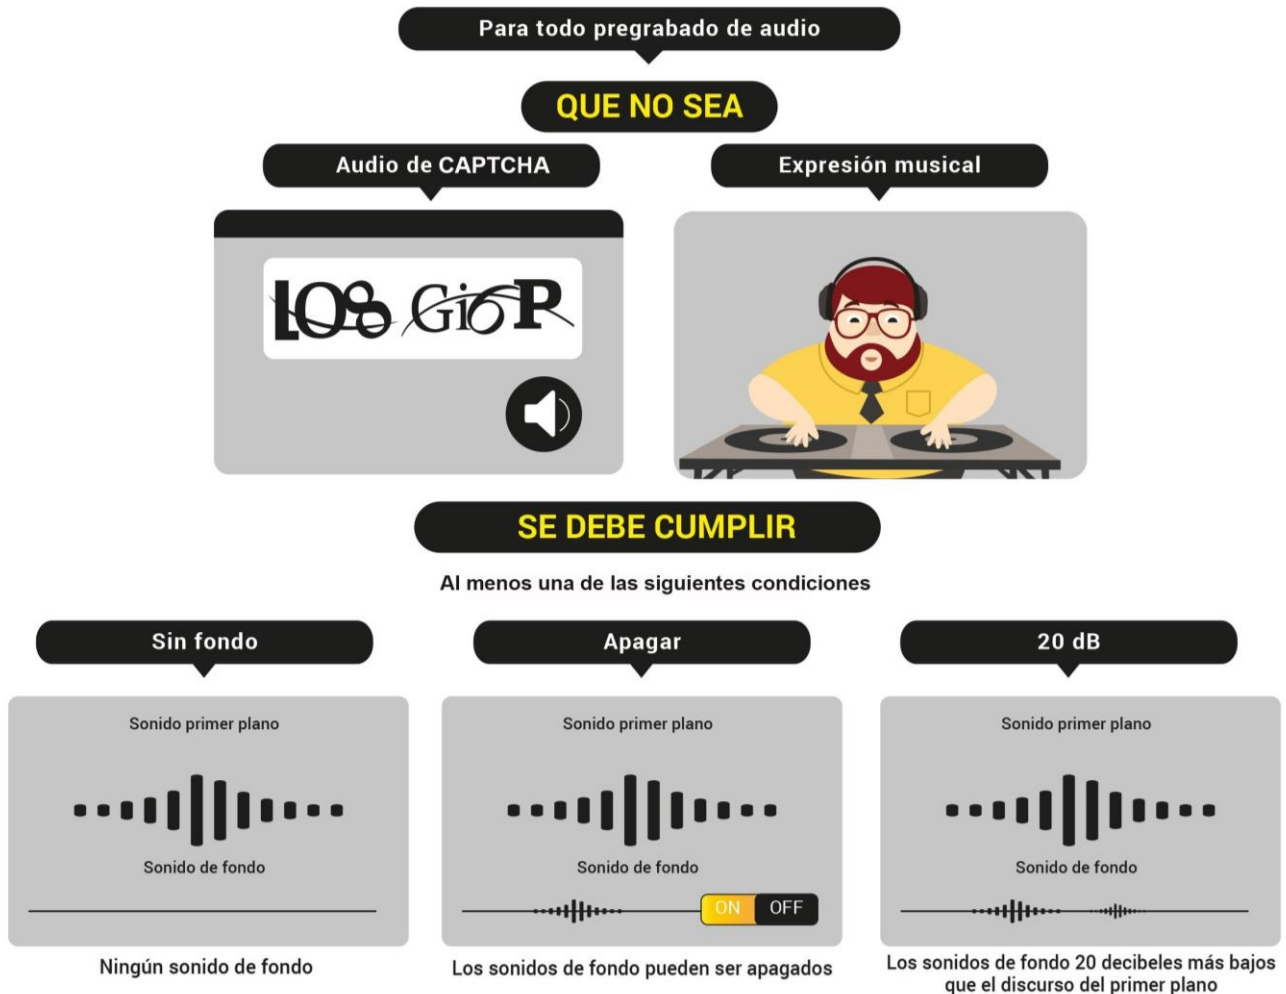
Para todo pregrabado de audio

QUE NO SEA

Audio de CAPTCHA

Expresión musical

LOS GioP

SE DEBE CUMPLIR

Al menos una de las siguientes condiciones

Sin fondo

Sonido primer plano

Sonido de fondo

Ningún sonido de fondo

Apagar

Sonido primer plano

Sonido de fondo

ON OFF

Los sonidos de fondo pueden ser apagados

20 dB

Sonido primer plano

Sonido de fondo

Los sonidos de fondo 20 decibeles más bajos que el discurso del primer plano